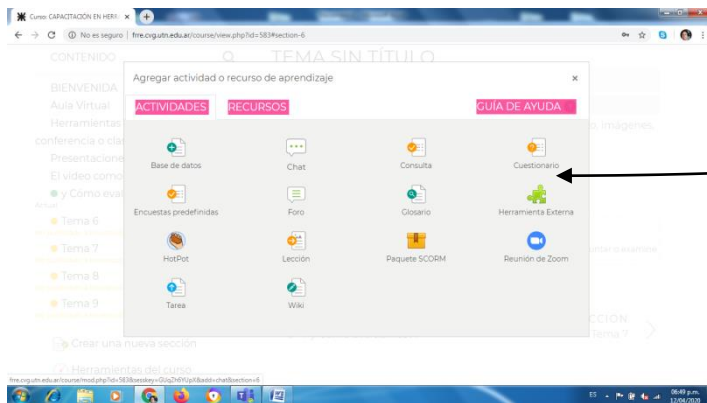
Curso: CAPACITACIÓN EN HERR ×

No es seguro | frre.cvg.utn.edu.ar/course/view.php?id=583#section-6

CONTENIDO

TEMA SIN TÍTULO

BIENVENIDA

Aula Virtual

Herramientas

conferencia o cla

Presentacione

El video como

y Cómo eval

Tema 6

Tema 7

Tema 8

Tema 9

Crear una nueva sección

Herramientas del curso

Agregar actividad o recurso de aprendizaje ×

ACTIVIDADES RECURSOS GUÍA DE AYUDA

Base de datos
Chat
Consulta
Cuestionario
Encuestas predefinidas
Foro
Glosario
Herramienta Externa
HotPot
Lección
Paquete SCORM
Reunión de Zoom
Tarea
Wiki

imágenes

SECCIÓN
Tema 7

frre.cvg.utn.edu.ar/course/mod.php?id=583&sesskey=G0q2h9Yj&add=chat&section=6

ES 06:49 p.m. 12/04/2020